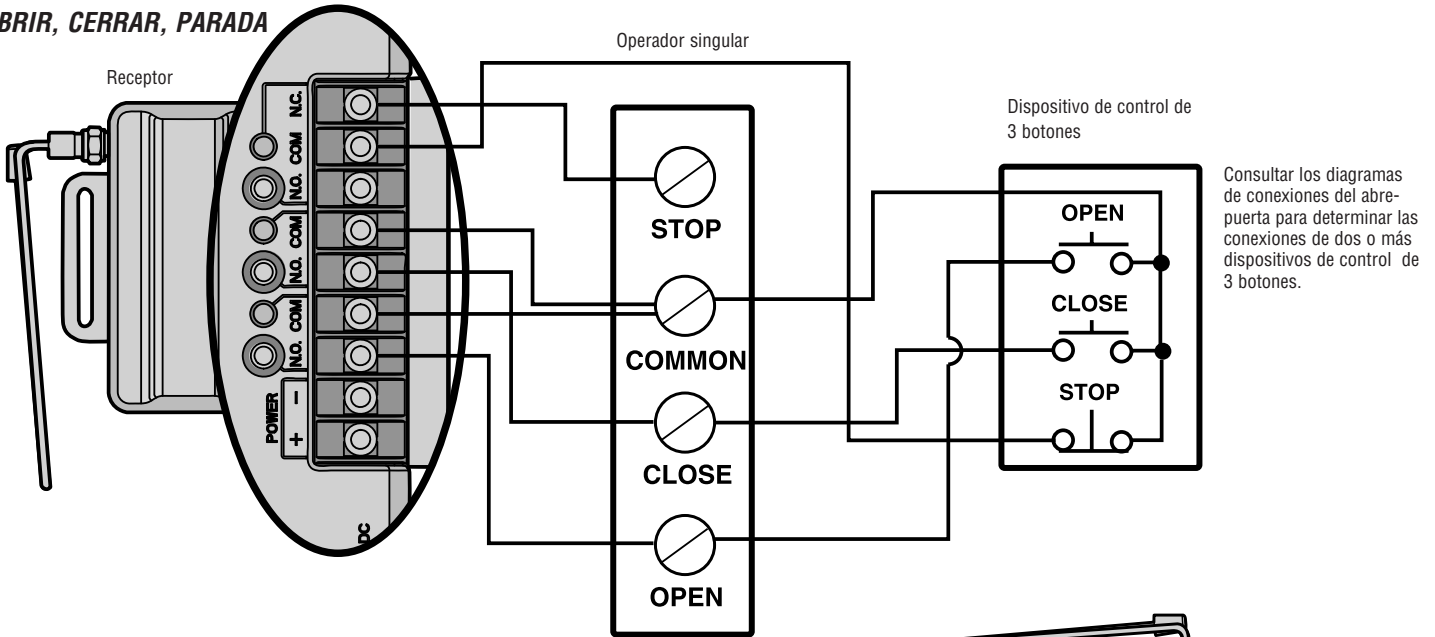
BRIR, CERRAR, PARADA

Operador singular

Receptor

N.C.
COM
N.O.
COM
N.O.
COM
N.O.
POWER
–
+
DC

STOP
COMMON
CLOSE
OPEN

Dispositivo de control de 3 botones

OPEN
CLOSE
STOP

Consultar los diagramas de conexiones del abrepuerta para determinar las conexiones de dos o más dispositivos de control de 3 botones.